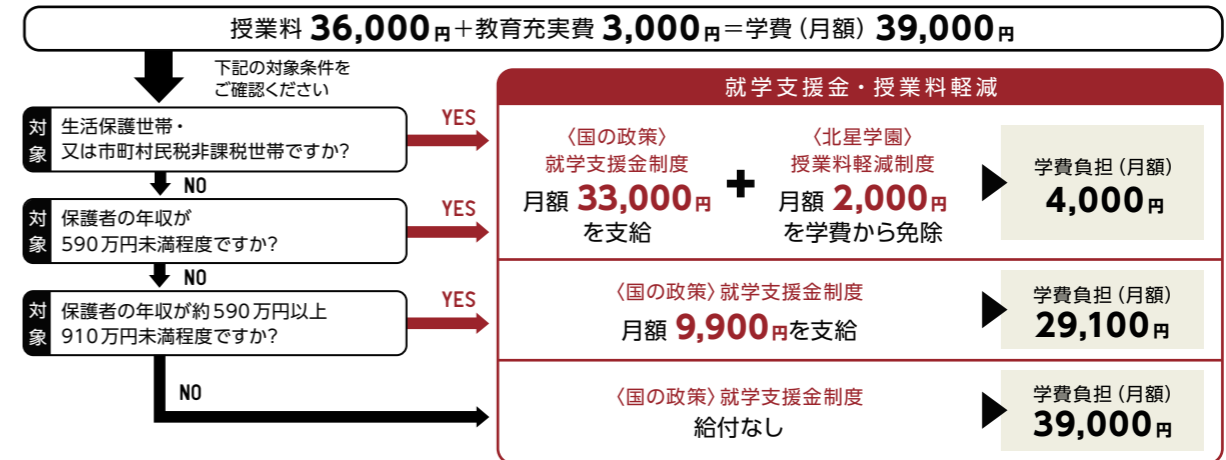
授業料 36,000円＋教育充実費 3,000円＝学費（月額）39,000円

下記の対象条件をご確認ください

就学支援金・授業料軽減

対象 生活保護世帯・又は市町村民税非課税世帯ですか?

YES

〈国の政策〉就学支援金制度 月額 33,000円を支給

＋

〈北星学園〉授業料軽減制度 月額 2,000円を学費から免除

学費負担（月額） 4,000円

NO

対象 保護者の年収が590万円未満程度ですか?

YES

NO

対象 保護者の年収が約590万円以上910万円未満程度ですか?

YES

〈国の政策〉就学支援金制度 月額 9,900円を支給

学費負担（月額） 29,100円

NO

〈国の政策〉就学支援金制度 給付なし

学費負担（月額） 39,000円